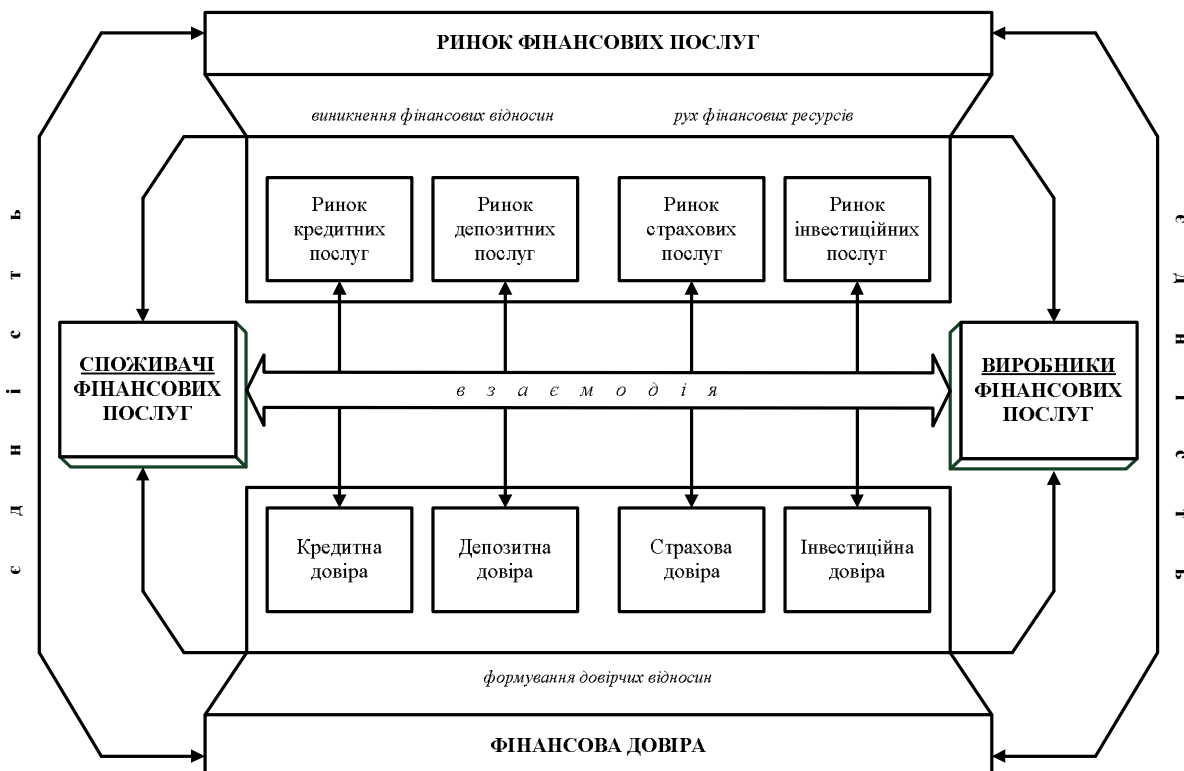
РИНОК ФІНАНСОВИХ ПОСЛУГ

виникнення фінансових відносин

рух фінансових ресурсів

Ринок кредитних послуг

Ринок депозитних послуг

Ринок страхових послуг

Ринок інвестиційних послуг

єдність

СПОЖИВАЧІ ФІНАНСОВИХ ПОСЛУГ

взаємодія

ВИРОБНИКИ ФІНАНСОВИХ ПОСЛУГ

єдність

Кредитна довіра

Депозитна довіра

Страхова довіра

Інвестиційна довіра

формування довірчих відносин

ФІНАНСОВА ДОВІРА